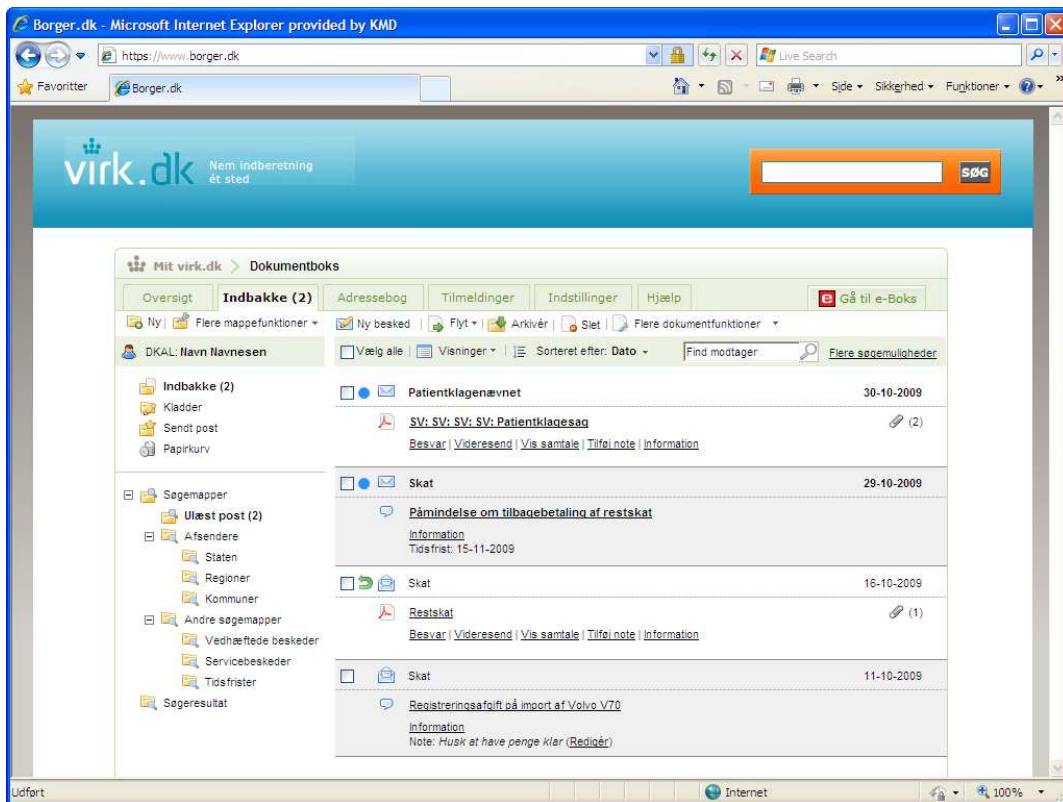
Borger.dk - Microsoft Internet Explorer provided by KMD

https://www.borger.dk

Live Search

Favoritter

Borger.dk

Side ▾ Sikkerhed ▾ Funktioner ▾

virk.dk Nem indberetning ét sted

SØG

Mit virk.dk > Dokumentboks

Oversigt | Indbakke (2) | Adressebog | Tilmeldinger | Indstillinger | Hjælp

Gå til e-Boks

Ny | Flere mappefunktioner ▾

Ny besked | Flyt ▾ | Arkivér | Slet | Flere dokumentfunktioner ▾

DKAL: Navn Navnesen

Vælg alle | Visninger ▾ | Sorteret efter: Dato ▾

Find modtager

Flere søgemuligheder

Indbakke (2)

Kladder

Sendt post

Papirkurv

Søgemapper

Ulæst post (2)

Afsendere

Staten

Regioner

Kommuner

Andre søgemapper

Vedhæftede beskeder

Servicebeskeder

Tidsfrister

Søgeresultat

Patientklagenævnet 30-10-2009

SV: SV: SV: SV: Patientklagesag (2)

Besvar | Videresend | Vis samtale | Tilføj note | Information

Skat 29-10-2009

Påmindelse om tilbagebetaling af restskat

Information

Tidsfrist: 15-11-2009

Skat 16-10-2009

Restskat (1)

Besvar | Videresend | Vis samtale | Tilføj note | Information

Skat 11-10-2009

Registreringsafgift på import af Volvo V70

Information

Note: Husk at have penge klar (Redigér)

Udført

Internet

100%